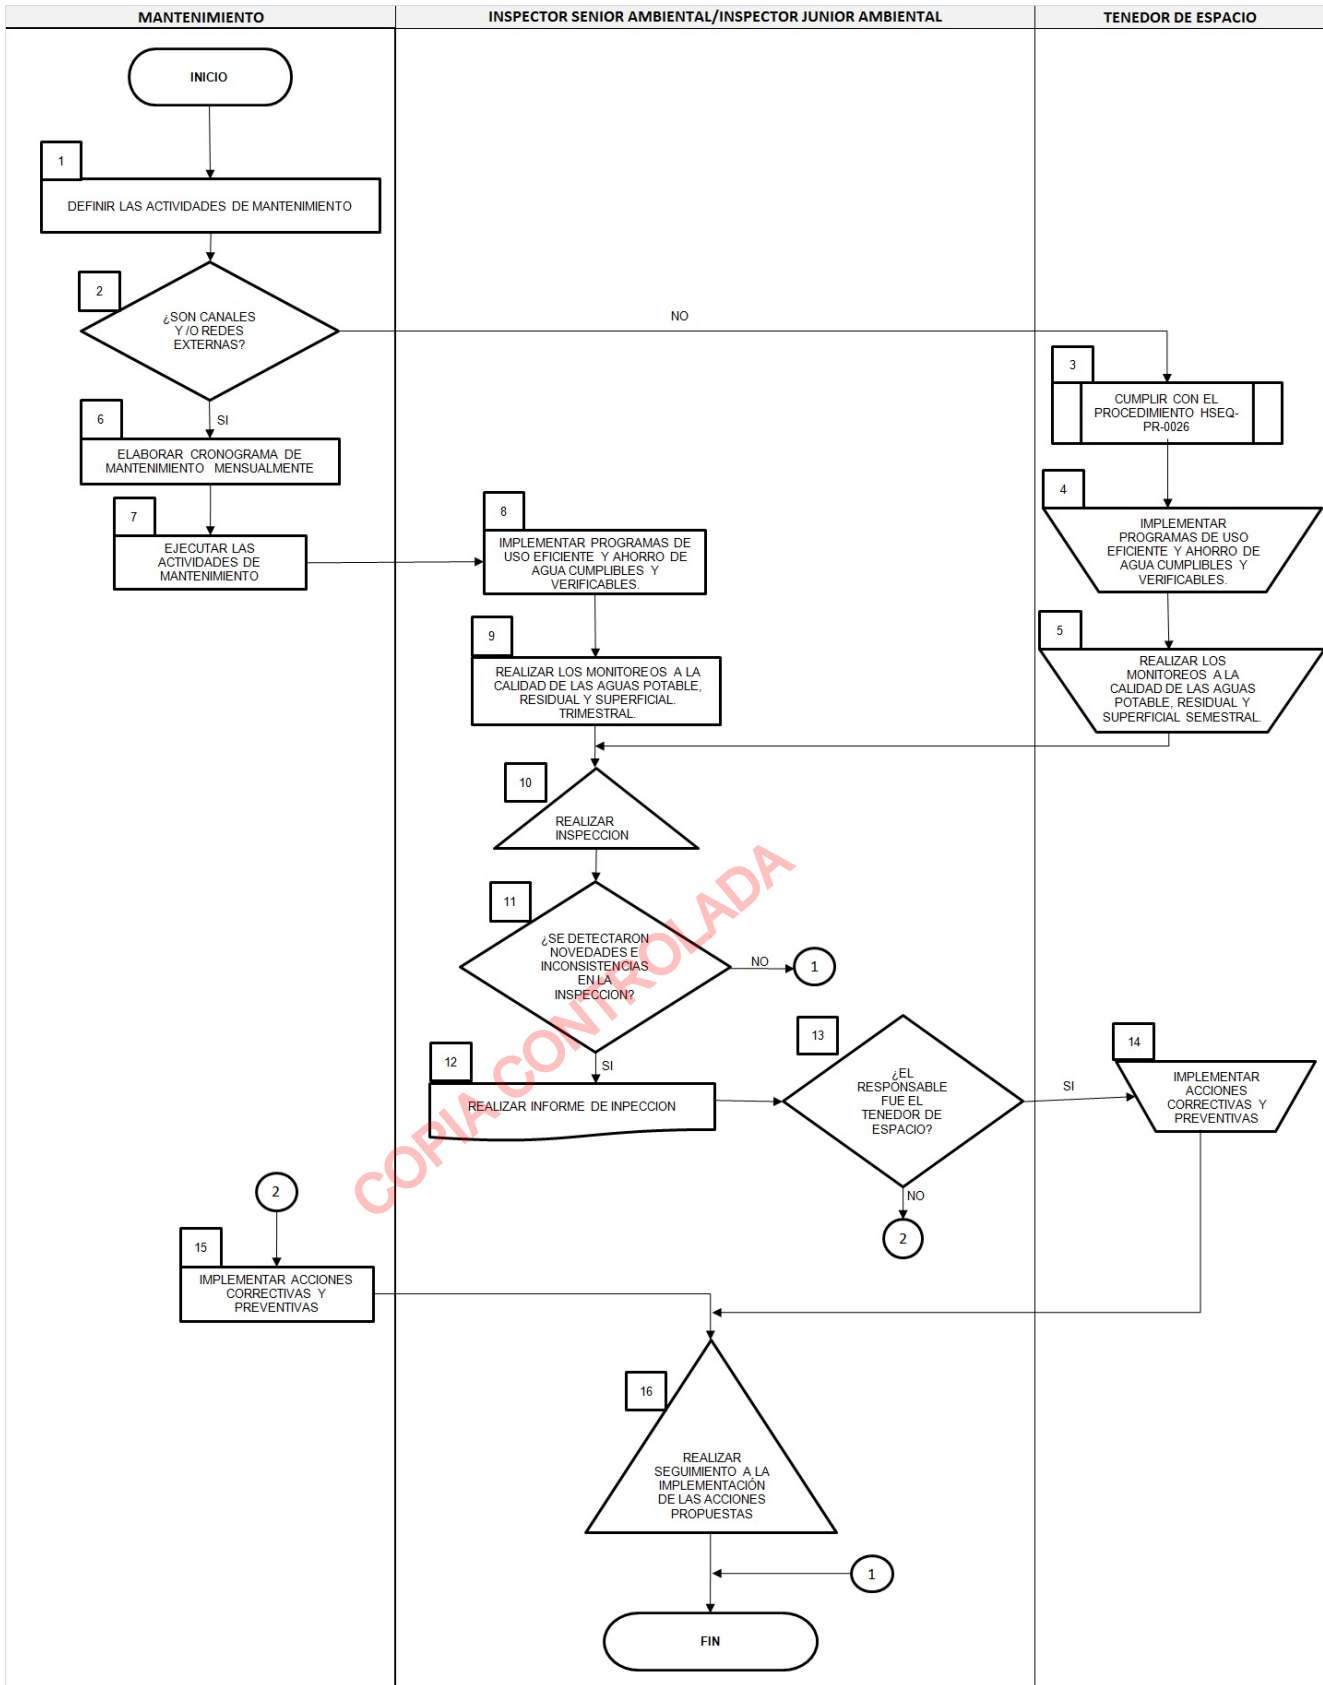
MANTENIMIENTO

INSPECTOR SENIOR AMBIENTAL/INSPECTOR JUNIOR AMBIENTAL

TENEDOR DE ESPACIO

INICIO

1

DEFINIR LAS ACTIVIDADES DE MANTENIMIENTO

2

¿SON CANALES Y /O REDES EXTERNAS?

NO

3

CUMPLIR CON EL PROCEDIMIENTO HSEQ-PR-0026

SI

6

ELABORAR CRONOGRAMA DE MANTENIMIENTO MENSUALMENTE

4

IMPLEMENTAR PROGRAMAS DE USO EFICIENTE Y AHORRO DE AGUA CUMPLIBLES Y VERIFICABLES.

7

EJECUTAR LAS ACTIVIDADES DE MANTENIMIENTO

8

IMPLEMENTAR PROGRAMAS DE USO EFICIENTE Y AHORRO DE AGUA CUMPLIBLES Y VERIFICABLES.

9

REALIZAR LOS MONITOREOS A LA CALIDAD DE LAS AGUAS POTABLE, RESIDUAL Y SUPERFICIAL. TRIMESTRAL.

5

REALIZAR LOS MONITOREOS A LA CALIDAD DE LAS AGUAS POTABLE, RESIDUAL Y SUPERFICIAL SEMESTRAL.

10

REALIZAR INSPECCION

11

¿SE DETECTARON NOVEDADES E INCONSISTENCIAS EN LA INSPECCION?

NO

1

COPIA CONTROLADA

SI

12

REALIZAR INFORME DE INPECCION

13

¿EL RESPONSABLE FUE EL TENEDOR DE ESPACIO?

SI

14

IMPLEMENTAR ACCIONES CORRECTIVAS Y PREVENTIVAS

NO

2

2

15

IMPLEMENTAR ACCIONES CORRECTIVAS Y PREVENTIVAS

16

REALIZAR SEGUIMIENTO A LA IMPLEMENTACIÓN DE LAS ACCIONES PROPUESTAS

1

FIN